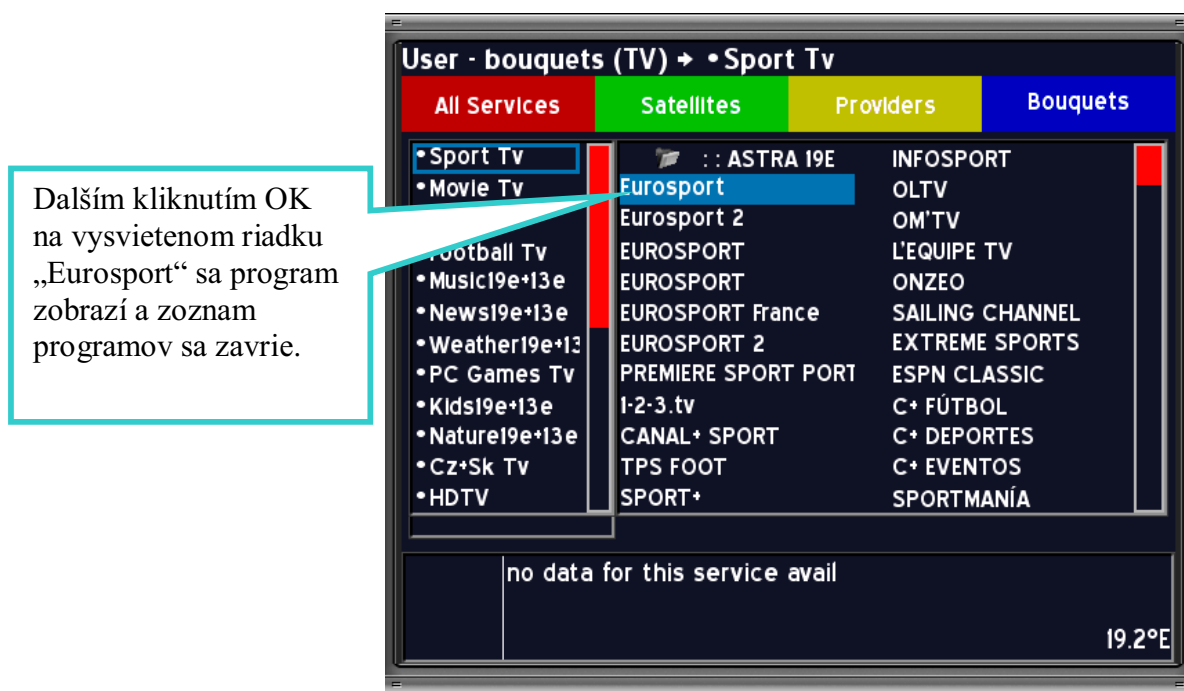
Ďalším kliknutím OK na vysvietenom riadku „Eurosport“ sa program zobrazí a zoznam programov sa zavrie.

User - bouquets (TV) → •Sport Tv

All Services | Satellites | Providers | Bouquets

•Sport Tv
•Movie Tv
•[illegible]
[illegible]ootball Tv
•Music19e+13e
•News19e+13e
•Weather19e+13
•PC Games Tv
•Kids19e+13e
•Nature19e+13e
•Cz+Sk Tv
•HDTV

: : ASTRA 19E
Eurosport
Eurosport 2
EUROSPORT
EUROSPORT
EUROSPORT France
EUROSPORT 2
PREMIERE SPORT PORT
1-2-3.tv
CANAL+ SPORT
TPS FOOT
SPORT+

INFOSPORT
OLTV
OM'TV
L'EQUIPE TV
ONZEO
SAILING CHANNEL
EXTREME SPORTS
ESPN CLASSIC
C+ FÚTBOL
C+ DEPORTES
C+ EVENTOS
SPORTMANÍA

no data for this service avail

19.2°E